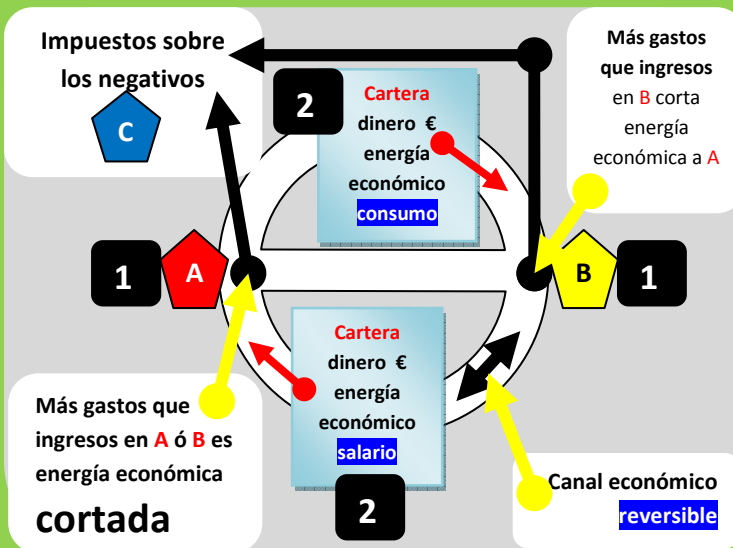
Impuestos sobre los negativos

C

2

Cartera
dinero €
energía
económico
consumo

Más gastos que ingresos en B corta energía económica a A

1

A

B

1

Cartera
dinero €
energía
económico
salario

Más gastos que ingresos en A ó B es energía económica cortada

2

Canal económico
reversible